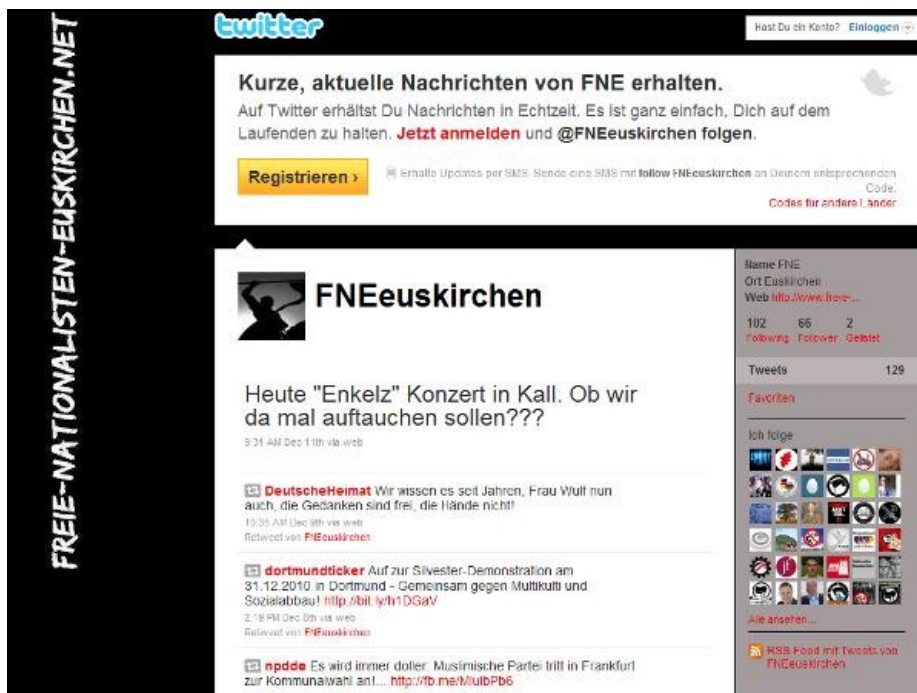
FREIE-NATIONALISTEN-EUSKIRCHEN.NET

twitter

Hast Du ein Konto? Einloggen

Kurze, aktuelle Nachrichten von FNE erhalten.
Auf Twitter erhältst Du Nachrichten in Echtzeit. Es ist ganz einfach, Dich auf dem Laufenden zu halten. Jetzt anmelden und @FNEeuskirchen folgen.

Registrieren ›

Erhalte Updates per SMS. Sende eine SMS mit follow FNEeuskirchen an Deinem entsprechenden Code.
Codes für andere Länder

FNEeuskirchen

Heute "Enkelz" Konzert in Kall. Ob wir da mal auftauchen sollen???
9:31 AM Dec 11th via web

DeutscheHeimat Wir wissen es seit Jahren, Frau Wulf nun auch, die Gedanken sind frei, die Hände nicht!
10:35 AM Dec 9th via web
Retweet von FNEeuskirchen

dortmundticker Auf zur Silvester-Demonstration am 31.12.2010 in Dortmund - Gemeinsam gegen Multikulti und Sozialabbau! http://bit.ly/h1DGaV
2:18 PM Dec 8th via web
Retweet von FNEeuskirchen

npdde Es wird immer doller: Muslimische Partei tritt in Frankfurt zur Kommunalwahl an!... http://fb.me/MulbPb6

Name FNE
Ort Euskirchen
Web http://www.freie-...

102 Following
66 Follower
2 Gelistet

Tweets 129

Favoriten

Ich folge

Alle ansehen...

RSS-Feed mit Tweets von FNEeuskirchen